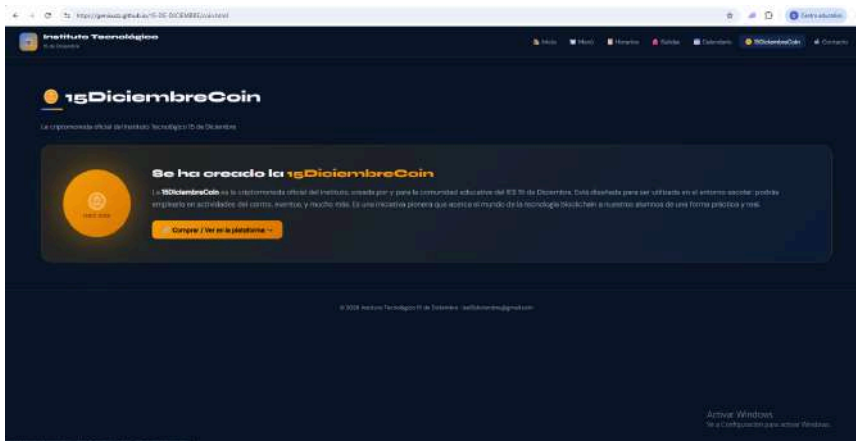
https://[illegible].github.io/15-DE-DICIEMBRE/coin.html

Instituto Tecnológico
15 de Diciembre

Inicio Misión Horarios Salidas Calendario 15DiciembreCoin Contacto

15DiciembreCoin

La criptomoneda oficial del Instituto Tecnológico 15 de Diciembre

Se ha creado la 15DiciembreCoin

La 15DiciembreCoin es la criptomoneda oficial del instituto, creada por y para la comunidad educativa del IES 15 de Diciembre. Está diseñada para ser utilizada en el entorno escolar: podrás emplearla en actividades del centro, eventos, y mucho más. Es una iniciativa pionera que acerca el mundo de la tecnología blockchain a nuestros alumnos de una forma práctica y real.

Comprar / Ver en la plataforma →

© 2025 Instituto Tecnológico 15 de Diciembre · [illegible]@gmail.com

Activar Windows
Ve a Configuración para activar Windows.